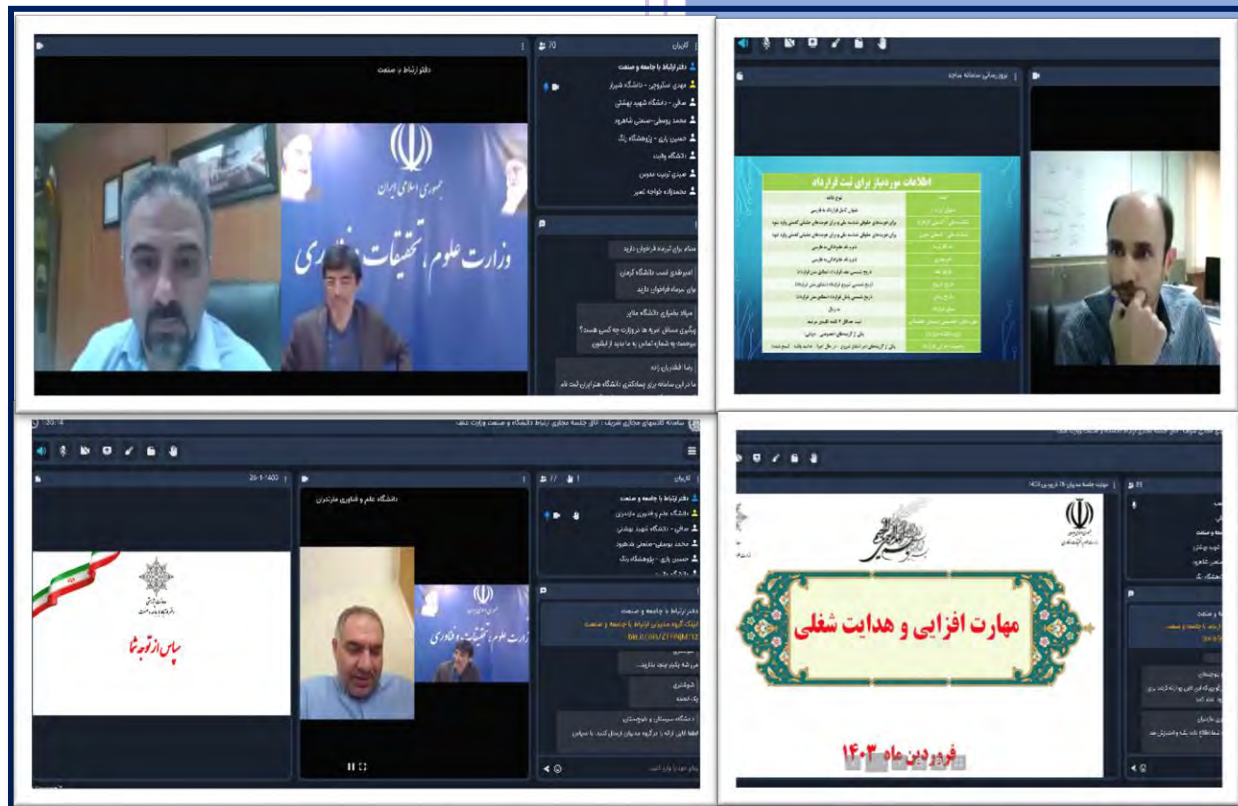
دفتر ارتباط با صنعت

کاربران ۷۰
دفتر ارتباط با جامعه و صنعت
مهدی سلوچی - دانشگاه شیراز
ساقی - دانشگاه شهید بهشتی
محمد یوسفی-صنعتی شاهرود
حسین باری - پژوهشگاه رنگ
دانشگاه ولایت
مهدی ترتیب معون
محمدزاده خواجه نصیر

جمهوری اسلامی ایران
وزارت علوم، تحقیقات و فناوری

سلام برای ثبت فراخوان دارید
امیر طارق نسب دانشگاه کرمان
برای سرمایه فراخوان دارید
میلاد بشیری دانشگاه ملایر
چگونه مسائل مربوط به وزارت چه کسی هست؟
موضوعات و شماره تماس به ما دید از ابتلین
رضا قنادزاده زاده
ما در این سامانه برای پیمانکاری دانشگاه هنر ایران ثبت نام

پرورشی سامانه ساجد

اطلاعات موردنیاز برای ثبت قرارداد

سامانه کلاسهای مجازی شریف : اتاق جلسه مجازی ارتباط دانشگاه و صنعت وزارت علف

دانشگاه علوم و کشاورزی مازندران

کاربران
دفتر ارتباط با جامعه و صنعت
دانشگاه علوم و فناوری مازندران
ساقی - دانشگاه شهید بهشتی
محمد یوسفی-صنعتی شاهرود
حسین باری - پژوهشگاه رنگ

سپاس از توجه شما

وزارت علوم، تحقیقات و فناوری

دفتر ارتباط با جامعه و صنعت
لینک گروه مدیران ارتباط با جامعه و صنعت
ble.ir/join/ZTFhNjM
دانشگاه سیستان و بلوچستان
لطفا لاین لینک را درگروه مدیران ارسال کنید . با سپاس

مهارت افزایی و هدایت شغلی

فروردین ماه ۱۴۰۳